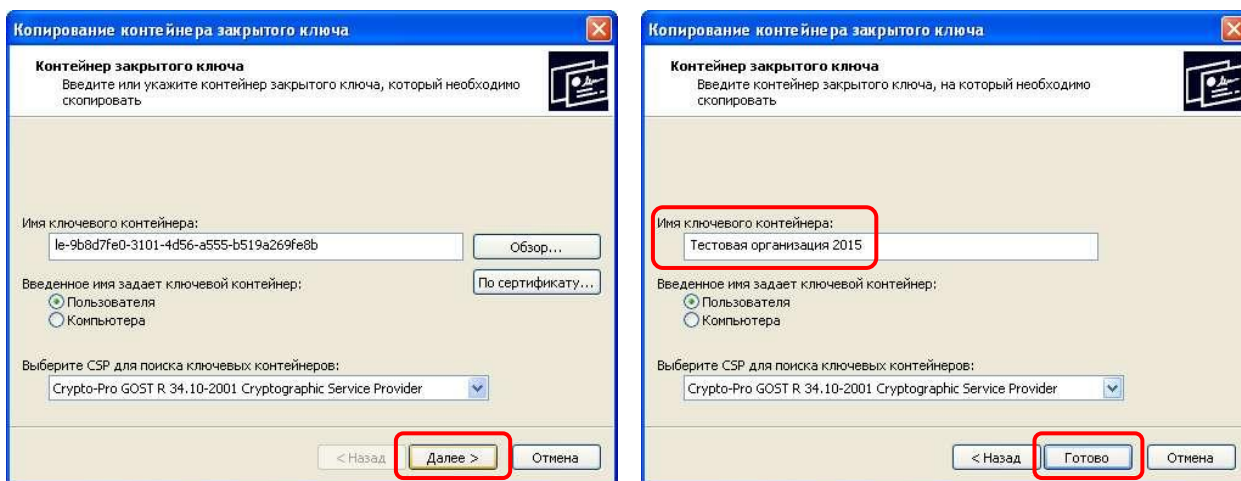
Копирование контейнера закрытого ключа

Контейнер закрытого ключа
Введите или укажите контейнер закрытого ключа, который необходимо скопировать

Имя ключевого контейнера:
le-9b8d7fe0-3101-4d56-a555-b519a269fe8b
Обзор...
По сертификату...
Введенное имя задает ключевой контейнер:
Пользователя
Компьютера
Выберите CSP для поиска ключевых контейнеров:
Crypto-Pro GOST R 34.10-2001 Cryptographic Service Provider
< Назад
Далее >
Отмена

Копирование контейнера закрытого ключа

Контейнер закрытого ключа
Введите контейнер закрытого ключа, на который необходимо скопировать

Имя ключевого контейнера:
Тестовая организация 2015
Введенное имя задает ключевой контейнер:
Пользователя
Компьютера
Выберите CSP для поиска ключевых контейнеров:
Crypto-Pro GOST R 34.10-2001 Cryptographic Service Provider
< Назад
Готово
Отмена